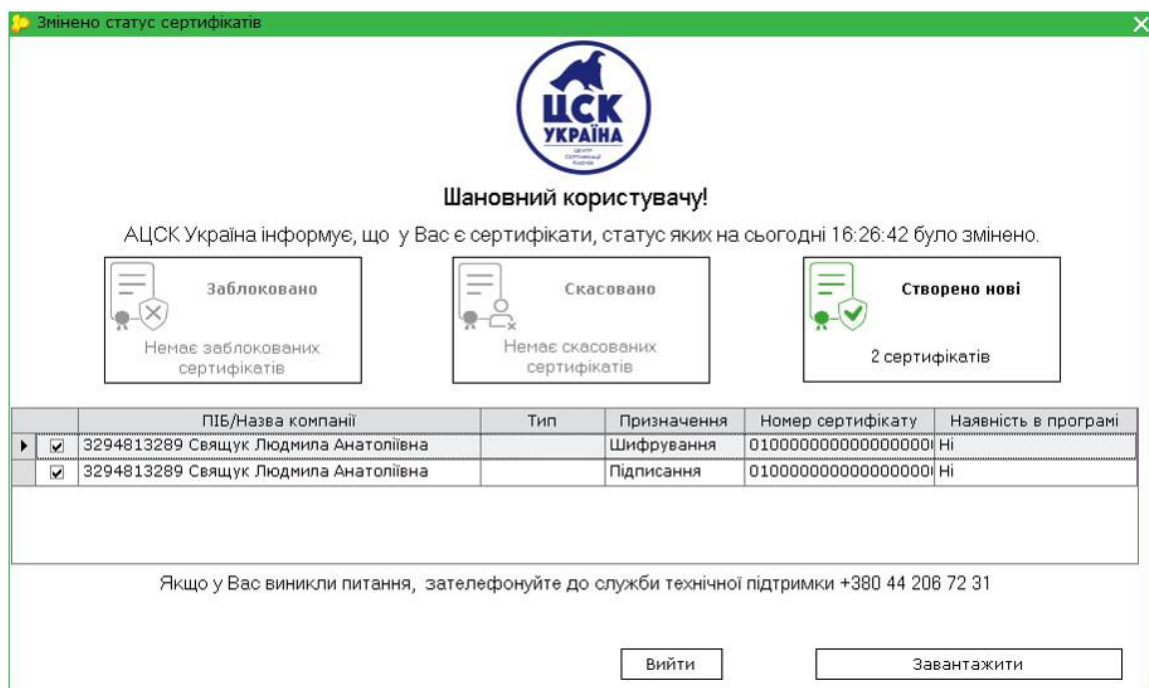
Змінено статус сертифікатів

ЦСК УКРАЇНА

ЦЕНТР СЕРТИФІКАЦІЇ КЛЮЧІВ

Шановний користувачу!

АЦСК Україна інформує, що у Вас є сертифікати, статус яких на сьогодні 16:26:42 було змінено.

Заблоковано
Немає заблокованих сертифікатів

Скасовано
Немає скасованих сертифікатів

Створено нові
2 сертифікатів

| | | ПІБ/Назва компанії | Тип | Призначення | Номер сертифікату | Наявність в програмі |
|---|---|---|---|---|---|---|
| ▸ | ☑ | 3294813289 Свящук Людмила Анатоліївна | | Шифрування | 010000000000000000 | Ні |
| | ☑ | 3294813289 Свящук Людмила Анатоліївна | | Підписання | 010000000000000000 | Ні |

Якщо у Вас виникли питання, зателефонуйте до служби технічної підтримки +380 44 206 72 31

Вийти

Завантажити